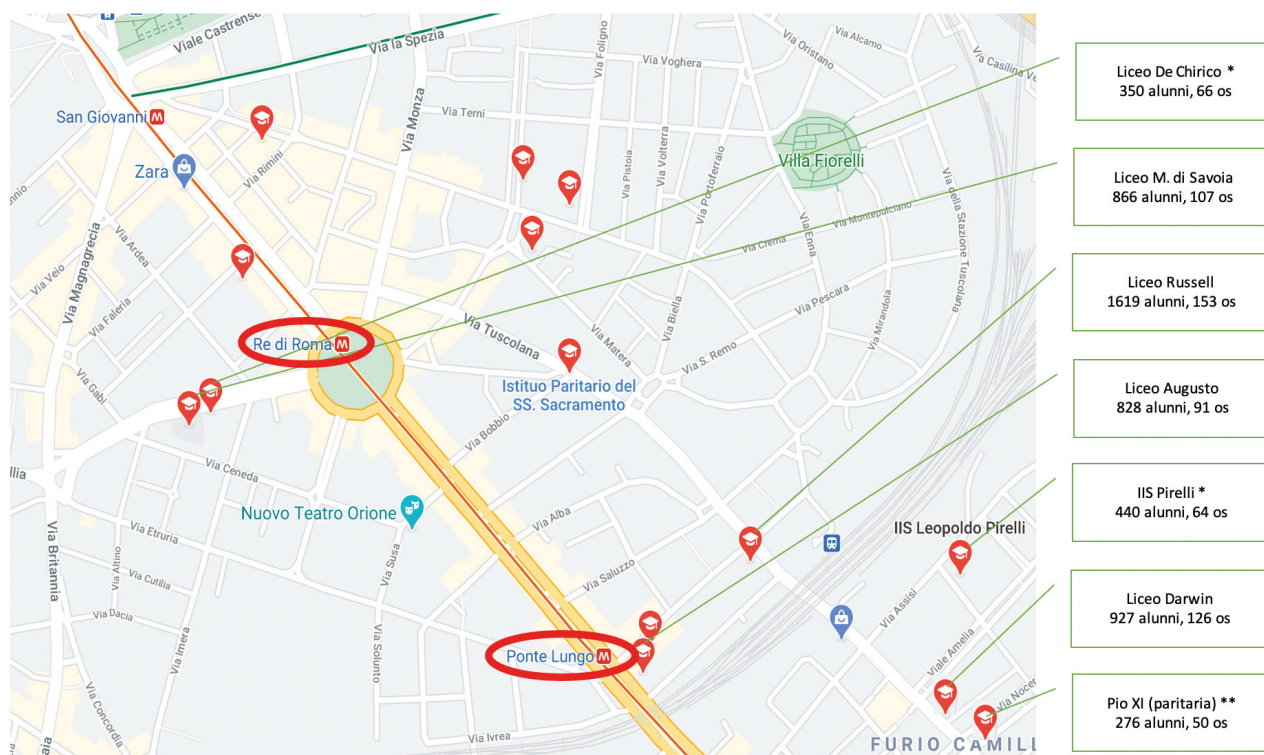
Viale Castrense
Via la Spezia
Via Alcamo
Via Oristano
Via Casilina Ve
Via Voghera
Via Foligno
San Giovanni
Via Terni
Via Monza
Zara
Via Rimini
Via Pistoia
Via Volterra
Via Portoferraio
Villa Fiorelli
Via della Stazione Tuscolana
Via Montepulciano
Via Crema
Viale Enna
Via Magnagrecia
Via Ardea
Via Veio
Via Faleria
Via Gabi
Re di Roma
Via Tuscolana
Via Matera
Via Biella
Via Pescara
Via S. Remo
Via Mirandola
Istituo Paritario del SS. Sacramento
Via Bobbio
Via Ceneda
Nuovo Teatro Orione
Via Etruria
Via Alba
Via Britannia
Via Altino
Via Cutilia
Via Dacia
Via Imera
Via Susa
Via Saluzzo
IIS Leopoldo Pirelli
Via Assisi
Viale Amelia
Ponte Lungo
Via Soluto
Via Concordia
Via Ivrea
Via Nocer
FURIO CAMILI

Liceo De Chirico *
350 alunni, 66 os

Liceo M. di Savoia
866 alunni, 107 os

Liceo Russell
1619 alunni, 153 os

Liceo Augusto
828 alunni, 91 os

IIS Pirelli *
440 alunni, 64 os

Liceo Darwin
927 alunni, 126 os

Pio XI (paritaria) **
276 alunni, 50 os